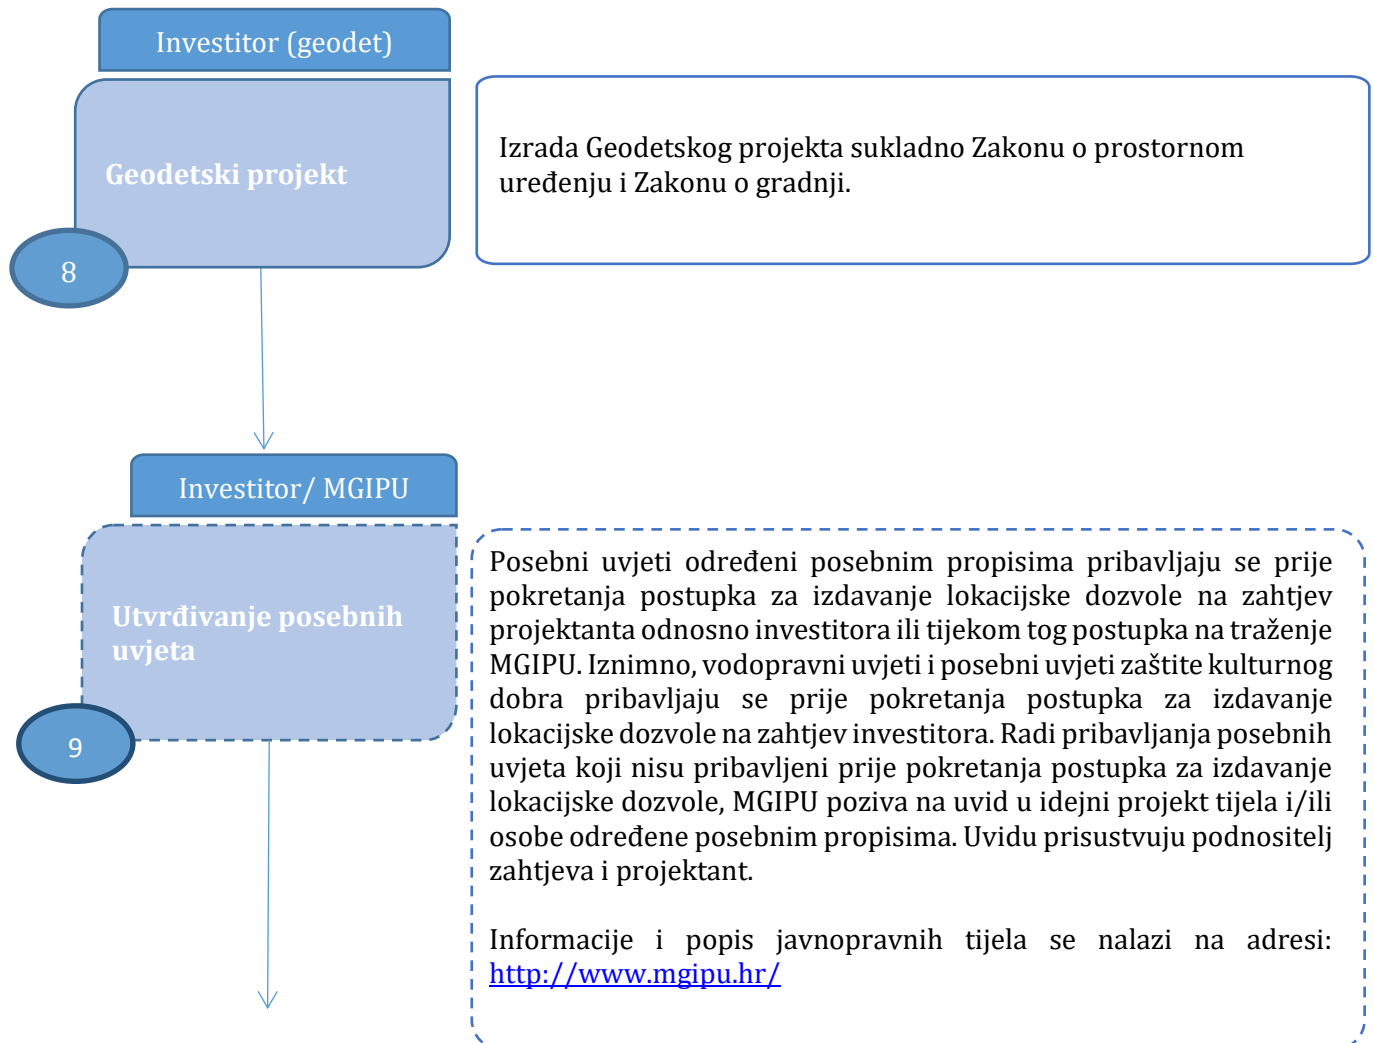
Investitor (geodet)

Geodetski projekt

8

Izrada Geodetskog projekta sukladno Zakonu o prostornom uređenju i Zakonu o gradnji.

Investitor/ MGIPU

Utvrđivanje posebnih uvjeta

9

Posebni uvjeti određeni posebnim propisima pribavljaju se prije pokretanja postupka za izdavanje lokacijske dozvole na zahtjev projektanta odnosno investitora ili tijekom tog postupka na traženje MGIPU. Iznimno, vodopravni uvjeti i posebni uvjeti zaštite kulturnog dobra pribavljaju se prije pokretanja postupka za izdavanje lokacijske dozvole na zahtjev investitora. Radi pribavljanja posebnih uvjeta koji nisu pribavljeni prije pokretanja postupka za izdavanje lokacijske dozvole, MGIPU poziva na uvid u idejni projekt tijela i/ili osobe određene posebnim propisima. Uvidu prisustvuju podnositelj zahtjeva i projektant.

Informacije i popis javnopravnih tijela se nalazi na adresi: http://www.mgipu.hr/